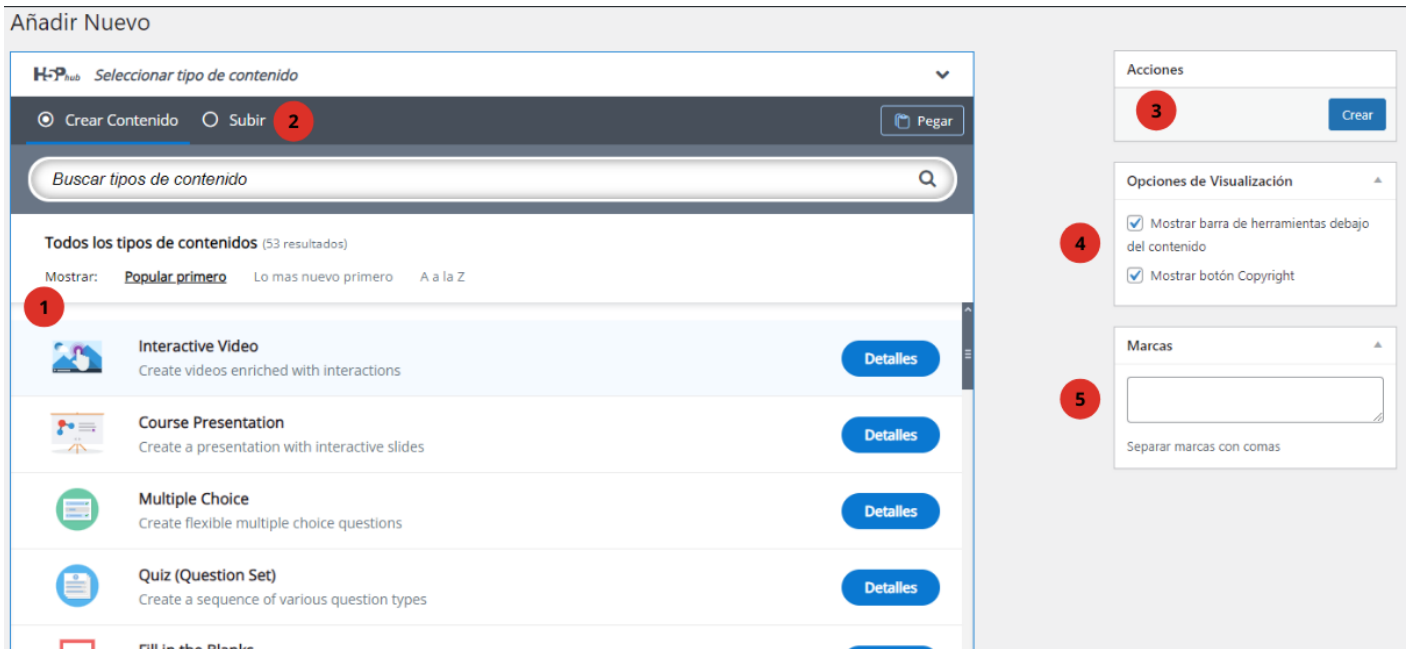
Añadir Nuevo

H5P hub Seleccionar tipo de contenido

Crear Contenido Subir 2 Pegar

Buscar tipos de contenido

Todos los tipos de contenidos (53 resultados)

Mostrar: Popular primero Lo mas nuevo primero A a la Z

1

Interactive Video
Create videos enriched with interactions
Detalles

Course Presentation
Create a presentation with interactive slides
Detalles

Multiple Choice
Create flexible multiple choice questions
Detalles

Quiz (Question Set)
Create a sequence of various question types
Detalles

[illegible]

Acciones
3
Crear

Opciones de Visualización
4
Mostrar barra de herramientas debajo del contenido
Mostrar botón Copyright

Marcas
5
Separar marcas con comas